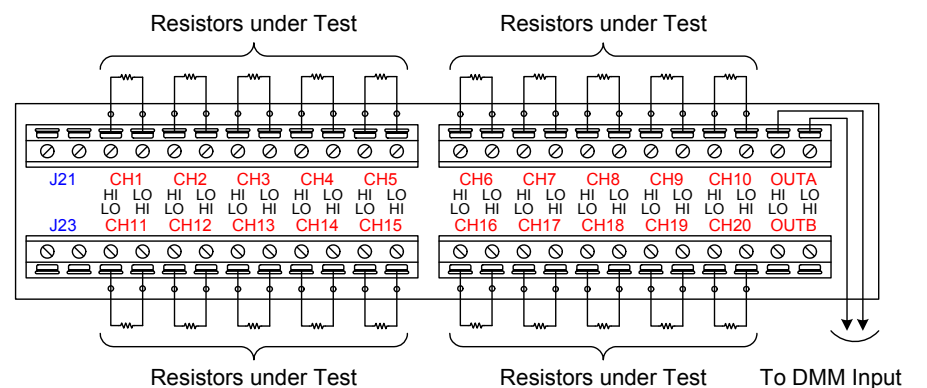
Resistors under Test

Resistors under Test

J21 CH1 CH2 CH3 CH4 CH5
HI LO HI LO HI LO HI LO HI LO
LO HI LO HI LO HI LO HI LO HI
J23 CH11 CH12 CH13 CH14 CH15

CH6 CH7 CH8 CH9 CH10 OUTA
HI LO HI LO HI LO HI LO HI LO HI LO
LO HI LO HI LO HI LO HI LO HI LO HI
CH16 CH17 CH18 CH19 CH20 OUTB

Resistors under Test

Resistors under Test

To DMM Input